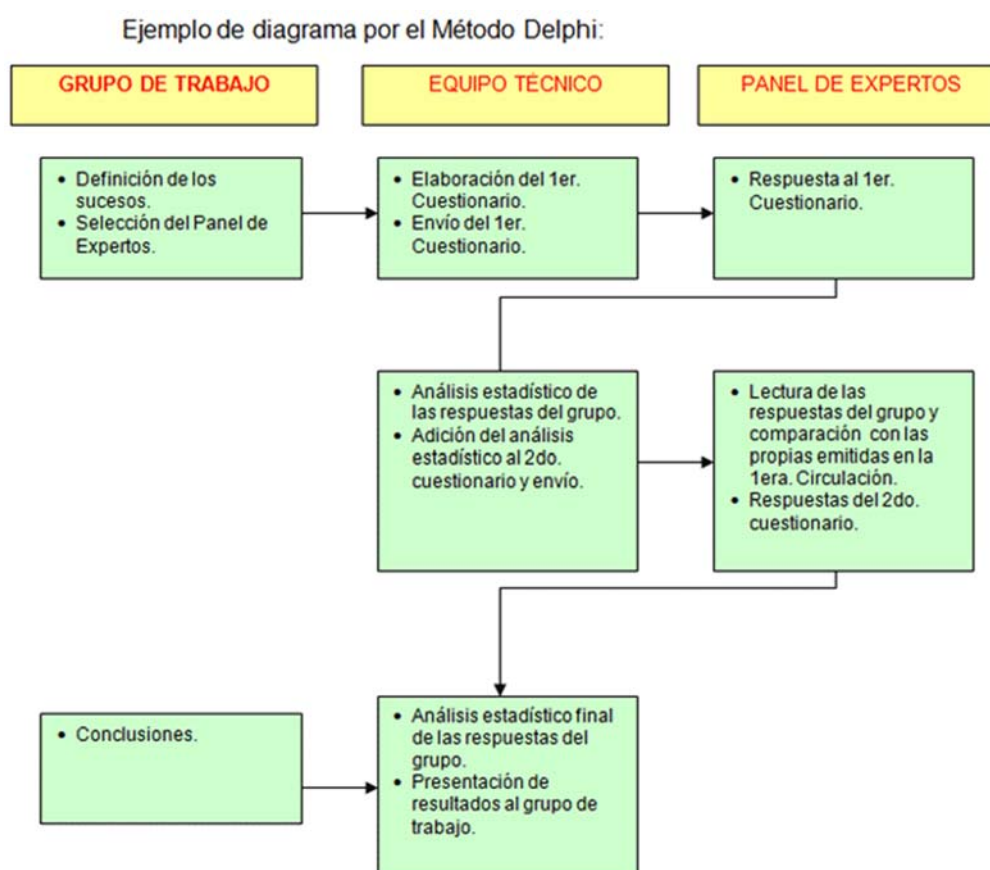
Ejemplo de diagrama por el Método Delphi:

GRUPO DE TRABAJO

EQUIPO TÉCNICO

PANEL DE EXPERTOS

• Definición de los sucesos.
• Selección del Panel de Expertos.

• Elaboración del 1er. Cuestionario.
• Envío del 1er. Cuestionario.

• Respuesta al 1er. Cuestionario.

• Análisis estadístico de las respuestas del grupo.
• Adición del análisis estadístico al 2do. cuestionario y envío.

• Lectura de las respuestas del grupo y comparación con las propias emitidas en la 1era. Circulación.
• Respuestas del 2do. cuestionario.

• Conclusiones.

• Análisis estadístico final de las respuestas del grupo.
• Presentación de resultados al grupo de trabajo.